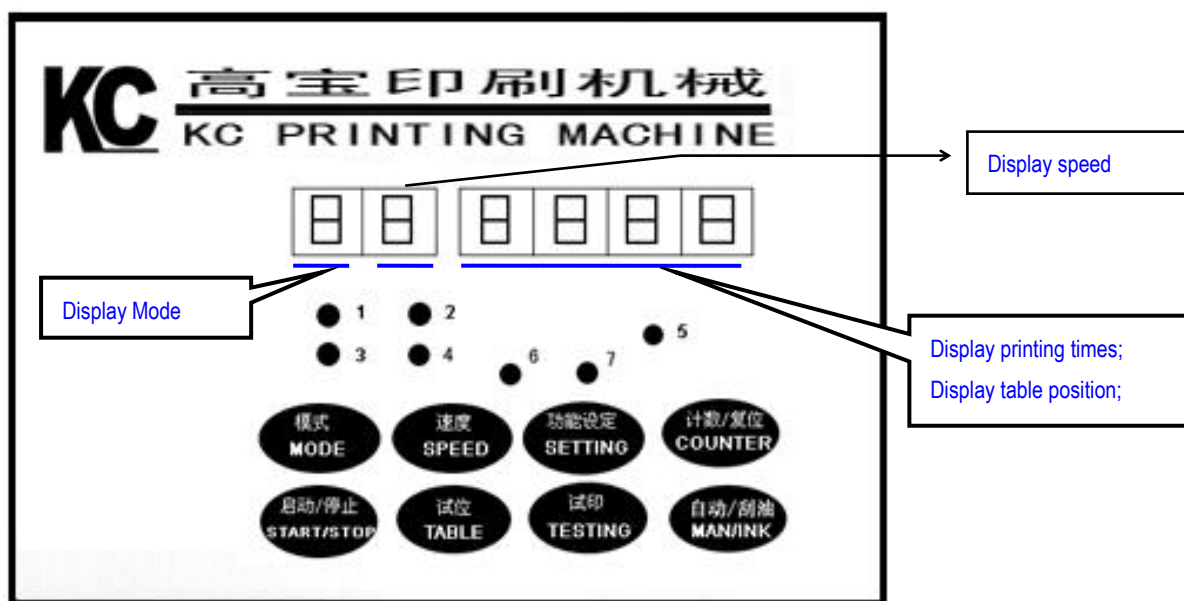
KC 高宝印刷机械
KC PRINTING MACHINE

Display speed

Display Mode

1 2
3 4
5
6 7

Display printing times;
Display table position;

模式 MODE
速度 SPEED
功能设定 SETTING
计数/复位 COUNTER

启动/停止 START/STOP
试位 TABLE
试印 TESTING
自动/刮油 MAN/INK